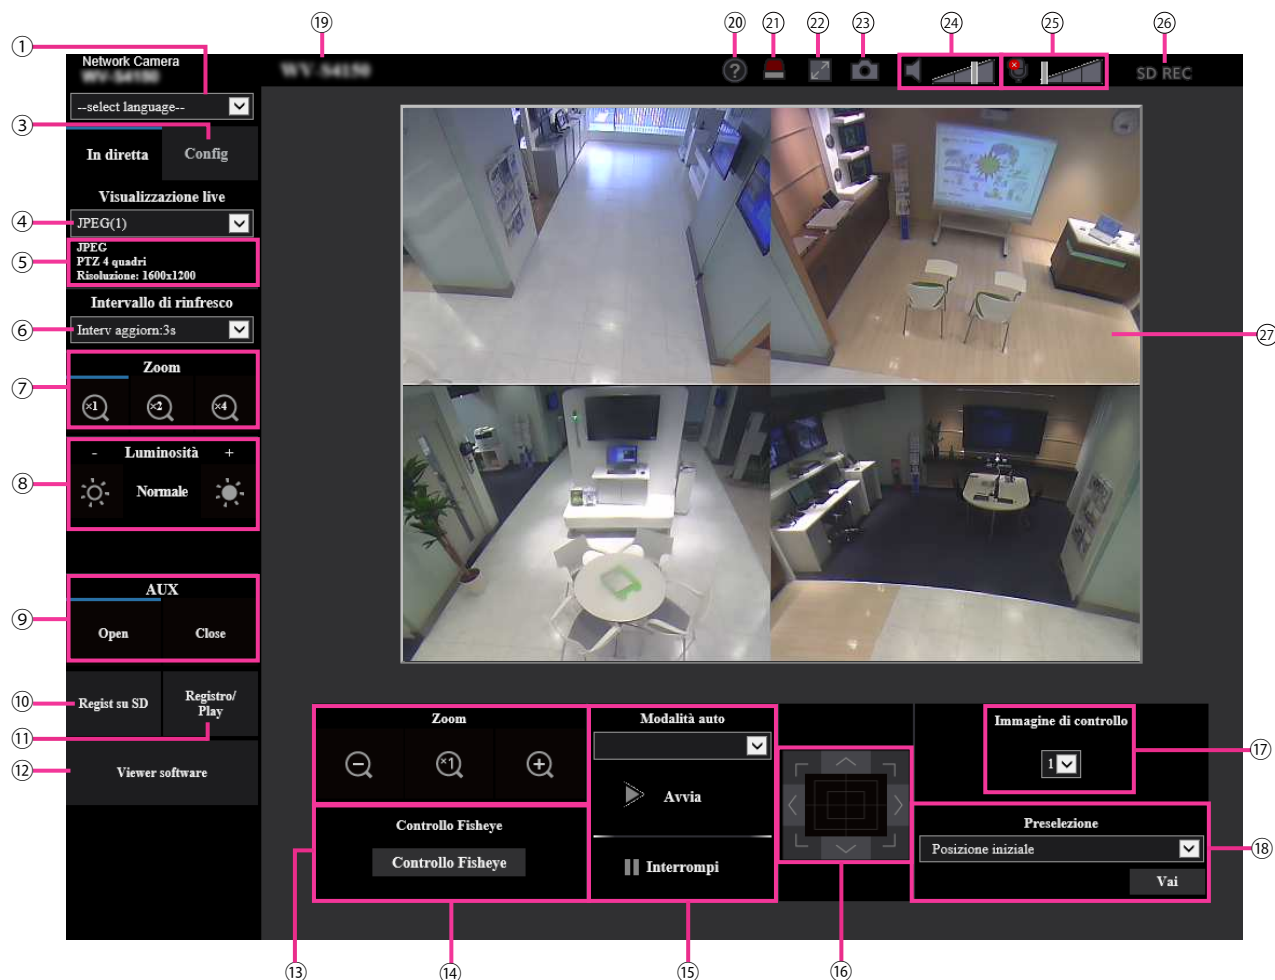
①
③
④
⑤
⑥
⑦
⑧
⑨
⑩
⑪
⑫
⑲
⑳
㉑
㉒
㉓
㉔
㉕
㉖
㉗
⑰
⑱
⑬
⑭
⑮
⑯

Network Camera
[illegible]
--select language--
In diretta
Config
Visualizzazione live
JPEG(1)
JPEG
PTZ 4 quadri
Risoluzione: 1600x1200
Intervallo di rinfresco
Interv aggiorn:3s
Zoom
×1 ×2 ×4
- Luminosità +
Normale
AUX
Open
Close
Regist su SD
Registro/ Play
Viewer software

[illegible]
SD REC

Zoom
×1
Controllo Fisheye
Controllo Fisheye
Modalità auto
Avvia
Interrompi
Immagine di controllo
1
Preselezione
Posizione iniziale
Vai